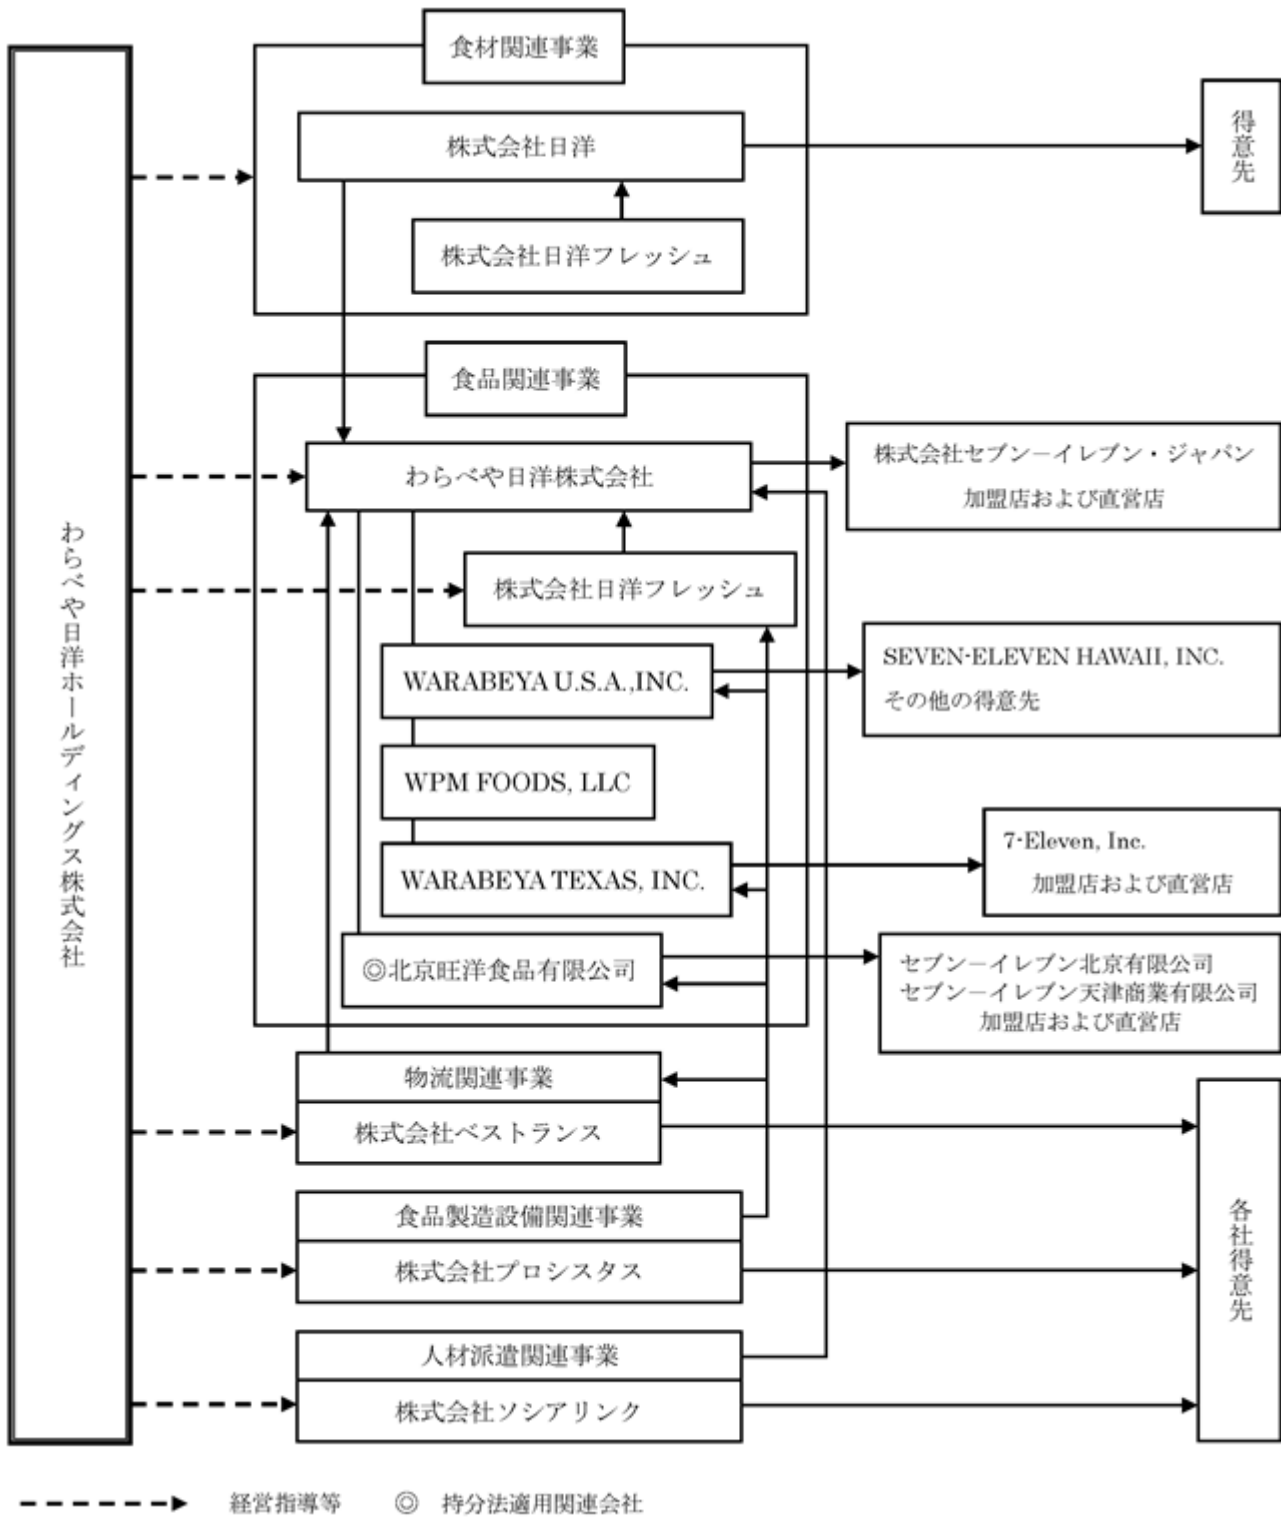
わらべや日洋ホールディングス株式会社

食材関連事業

株式会社日洋

株式会社日洋フレッシュ

得意先

食品関連事業

わらべや日洋株式会社

株式会社セブン－イレブン・ジャパン
加盟店および直営店

株式会社日洋フレッシュ

WARABEYA U.S.A.,INC.

SEVEN-ELEVEN HAWAII, INC.
その他の得意先

WPM FOODS, LLC

WARABEYA TEXAS, INC.

7-Eleven, Inc.
加盟店および直営店

◎北京旺洋食品有限公司

セブン－イレブン北京有限公司
セブン－イレブン天津商業有限公司
加盟店および直営店

物流関連事業

株式会社ベストランス

食品製造設備関連事業

株式会社プロシスタス

人材派遣関連事業

株式会社ソシアリンク

各社得意先

経営指導等　◎ 持分法適用関連会社